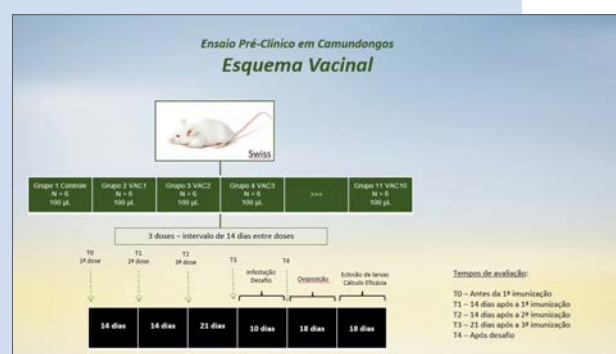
Ensaio Pré-Clínico em Camundongos
Esquema Vacinal

Swiss

| Grupo 1 Controle N = 6 100 µL | Grupo 2 VAC1 N = 6 100 µL | Grupo 3 VAC2 N = 6 100 µL | Grupo 4 VAC3 N = 6 100 µL | >>> | Grupo 11 VAC10 N = 6 100 µL |
|---|---|---|---|---|---|

3 doses – intervalo de 14 dias entre doses

T0 1ª dose
T1 2ª dose
T2 3ª dose
T3
Infestação Desafio
T4
Oviposição
Eclosão de larvas Cálculo Eficácia

| 14 dias | 14 dias | 21 dias | 10 dias | 18 dias | 18 dias |
|---|---|---|---|---|---|

Tempos de avaliação:

T0 – Antes da 1ª imunização
T1 – 14 dias após a 1ª imunização
T2 – 14 dias após a 2ª imunização
T3 – 21 dias após a 3ª imunização
T4 – Após desafio